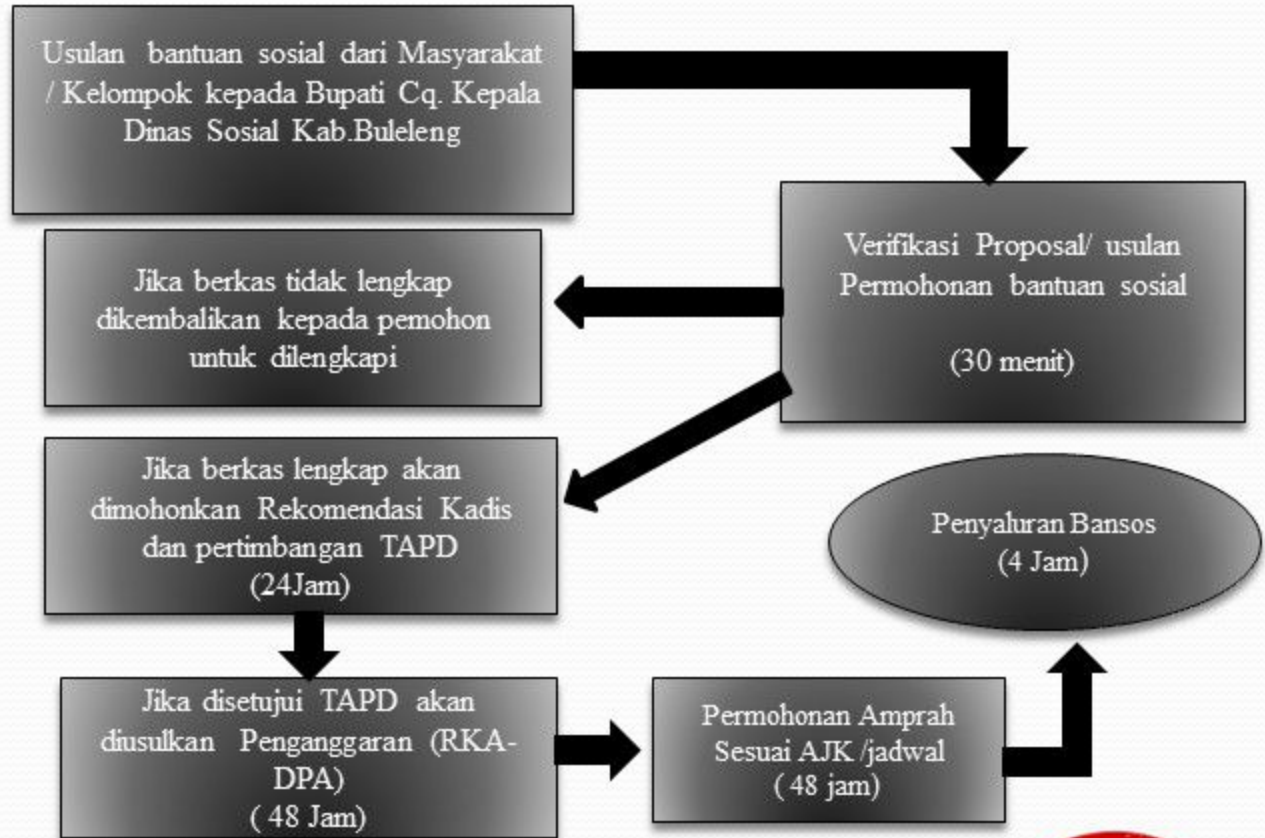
Usulan bantuan sosial dari Masyarakat / Kelompok kepada Bupati Cq. Kepala Dinas Sosial Kab.Buleleng

Verifikasi Proposal/ usulan Permohonan bantuan sosial

(30 menit)

Jika berkas tidak lengkap dikembalikan kepada pemohon untuk dilengkapi

Jika berkas lengkap akan dimohonkan Rekomendasi Kadis dan pertimbangan TAPD
(24Jam)

Penyaluran Bansos
(4 Jam)

Jika disetujui TAPD akan diusulkan Penganggaran (RKA-DPA)
( 48 Jam)

Permohonan Amprah Sesuai AJK /jadwal
( 48 jam)